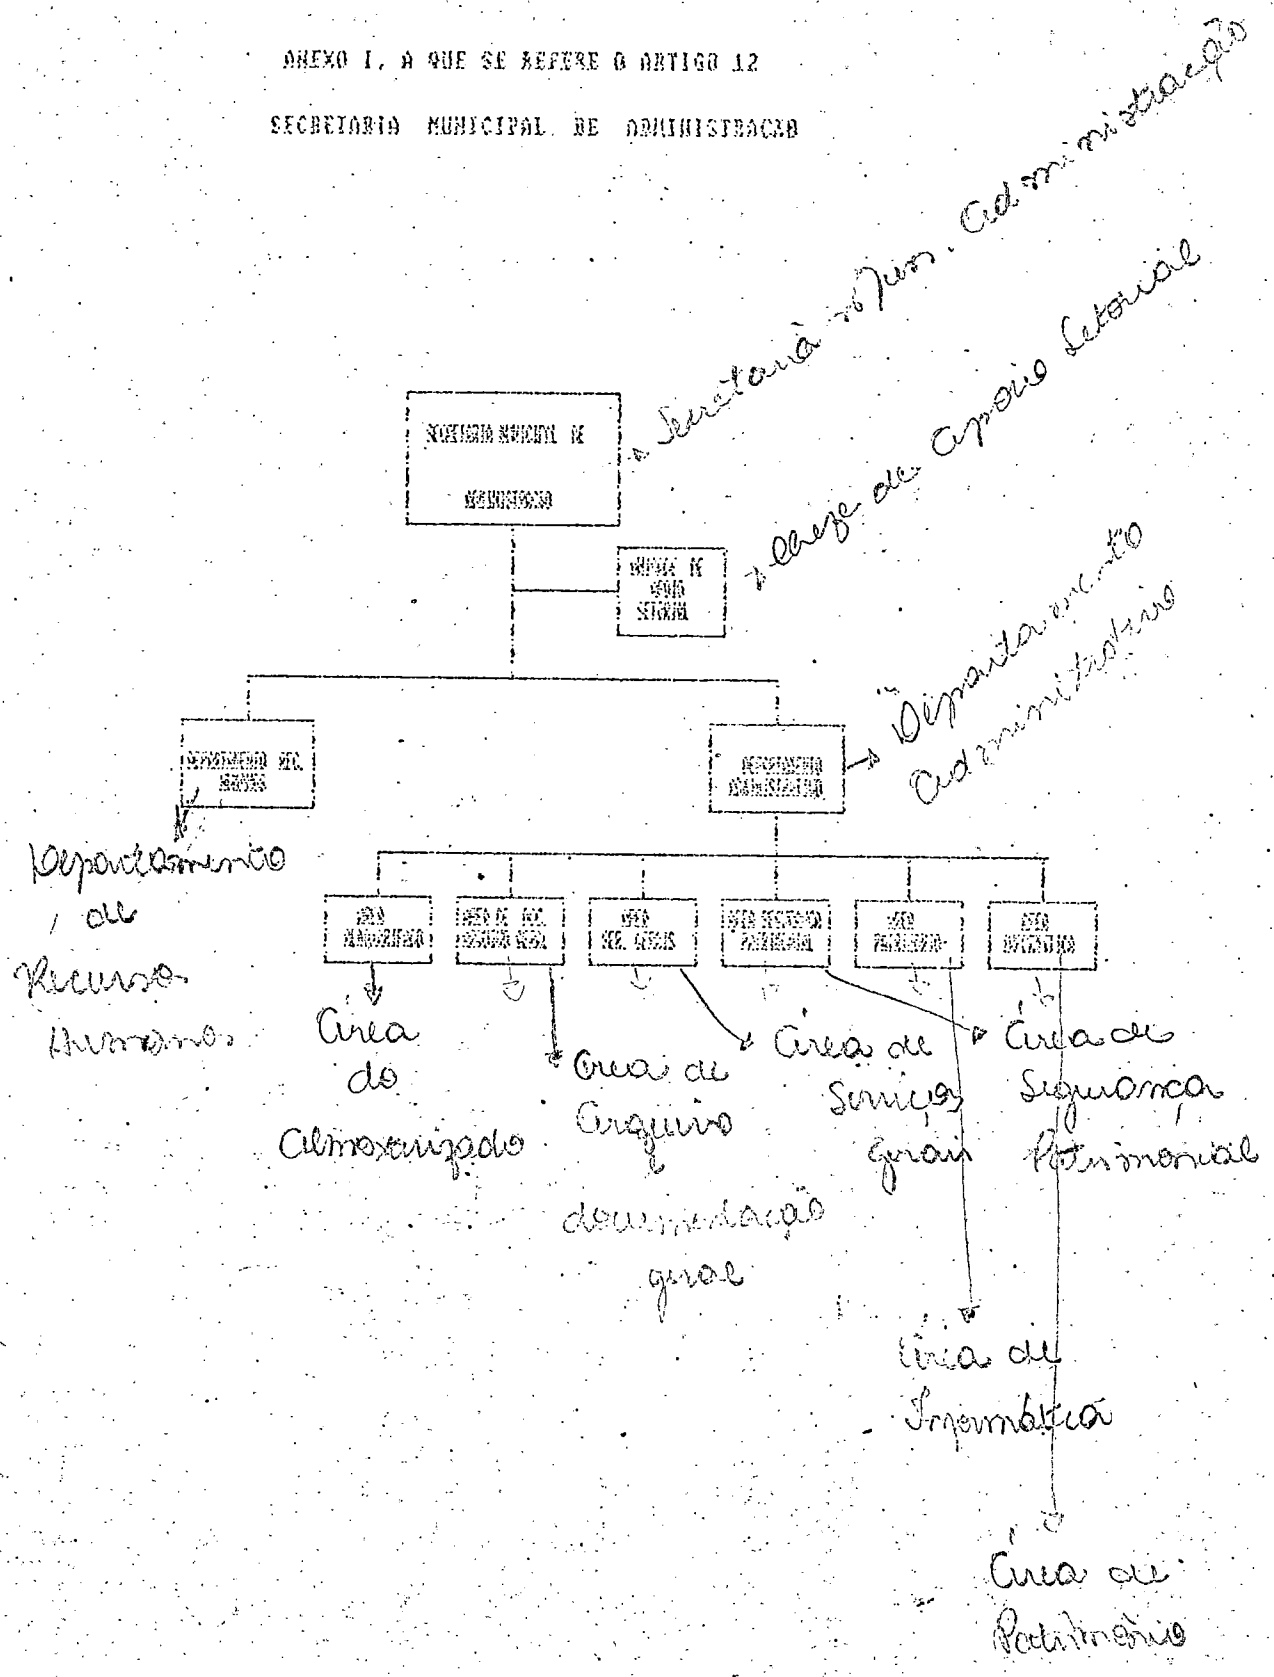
ANEXO I, A QUE SE REFERE O ARTIGO 12

SECRETARIA MUNICIPAL DE ADMINISTRAÇÃO

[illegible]

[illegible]

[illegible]

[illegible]

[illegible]

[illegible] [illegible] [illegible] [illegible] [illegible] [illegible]

Secretaria Mun. Administração

Chefe de Apoio Setorial

Departamento Administrativo

Departamento de Recursos Humanos

Área do Almoxarifado

Área de Arquivo e documentação geral

Área de Serviços Gerais

Área de Segurança Patrimonial

Área de Informática

Área de Patrimônio